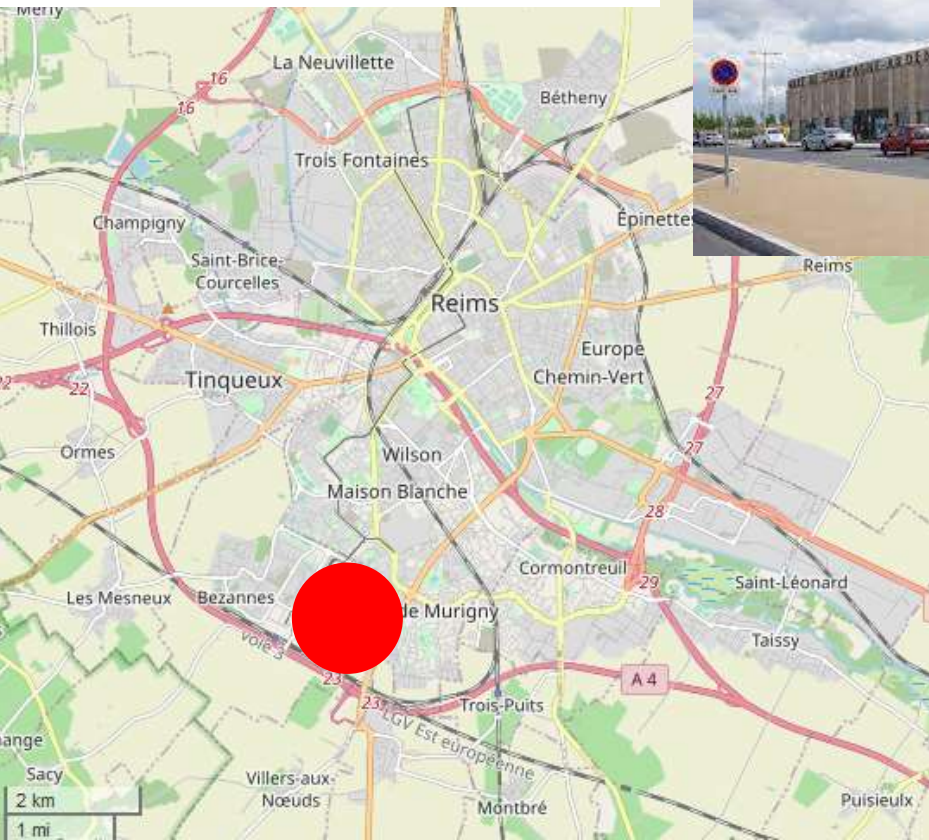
Merfy
La Neuvillette
16
16
Bétheny
Trois Fontaines
Champigny
Épinettes
Saint-Brice-Courcelles
Reims
Reims
Thillois
Europe
Chemin-Vert
22
22
Tinqueux
27
27
Ormes
Wilson
Maison Blanche
28
Cormontreuil
29
Saint-Léonard
Les Mesneux
Bezannes
de Murigny
voie 3
Taissy
A 4
23
23
Trois-Puits
LGV Est européenne
ange
Sacy
Villers-aux-Nœuds
Montbré
Puisieulx
2 km
1 mi